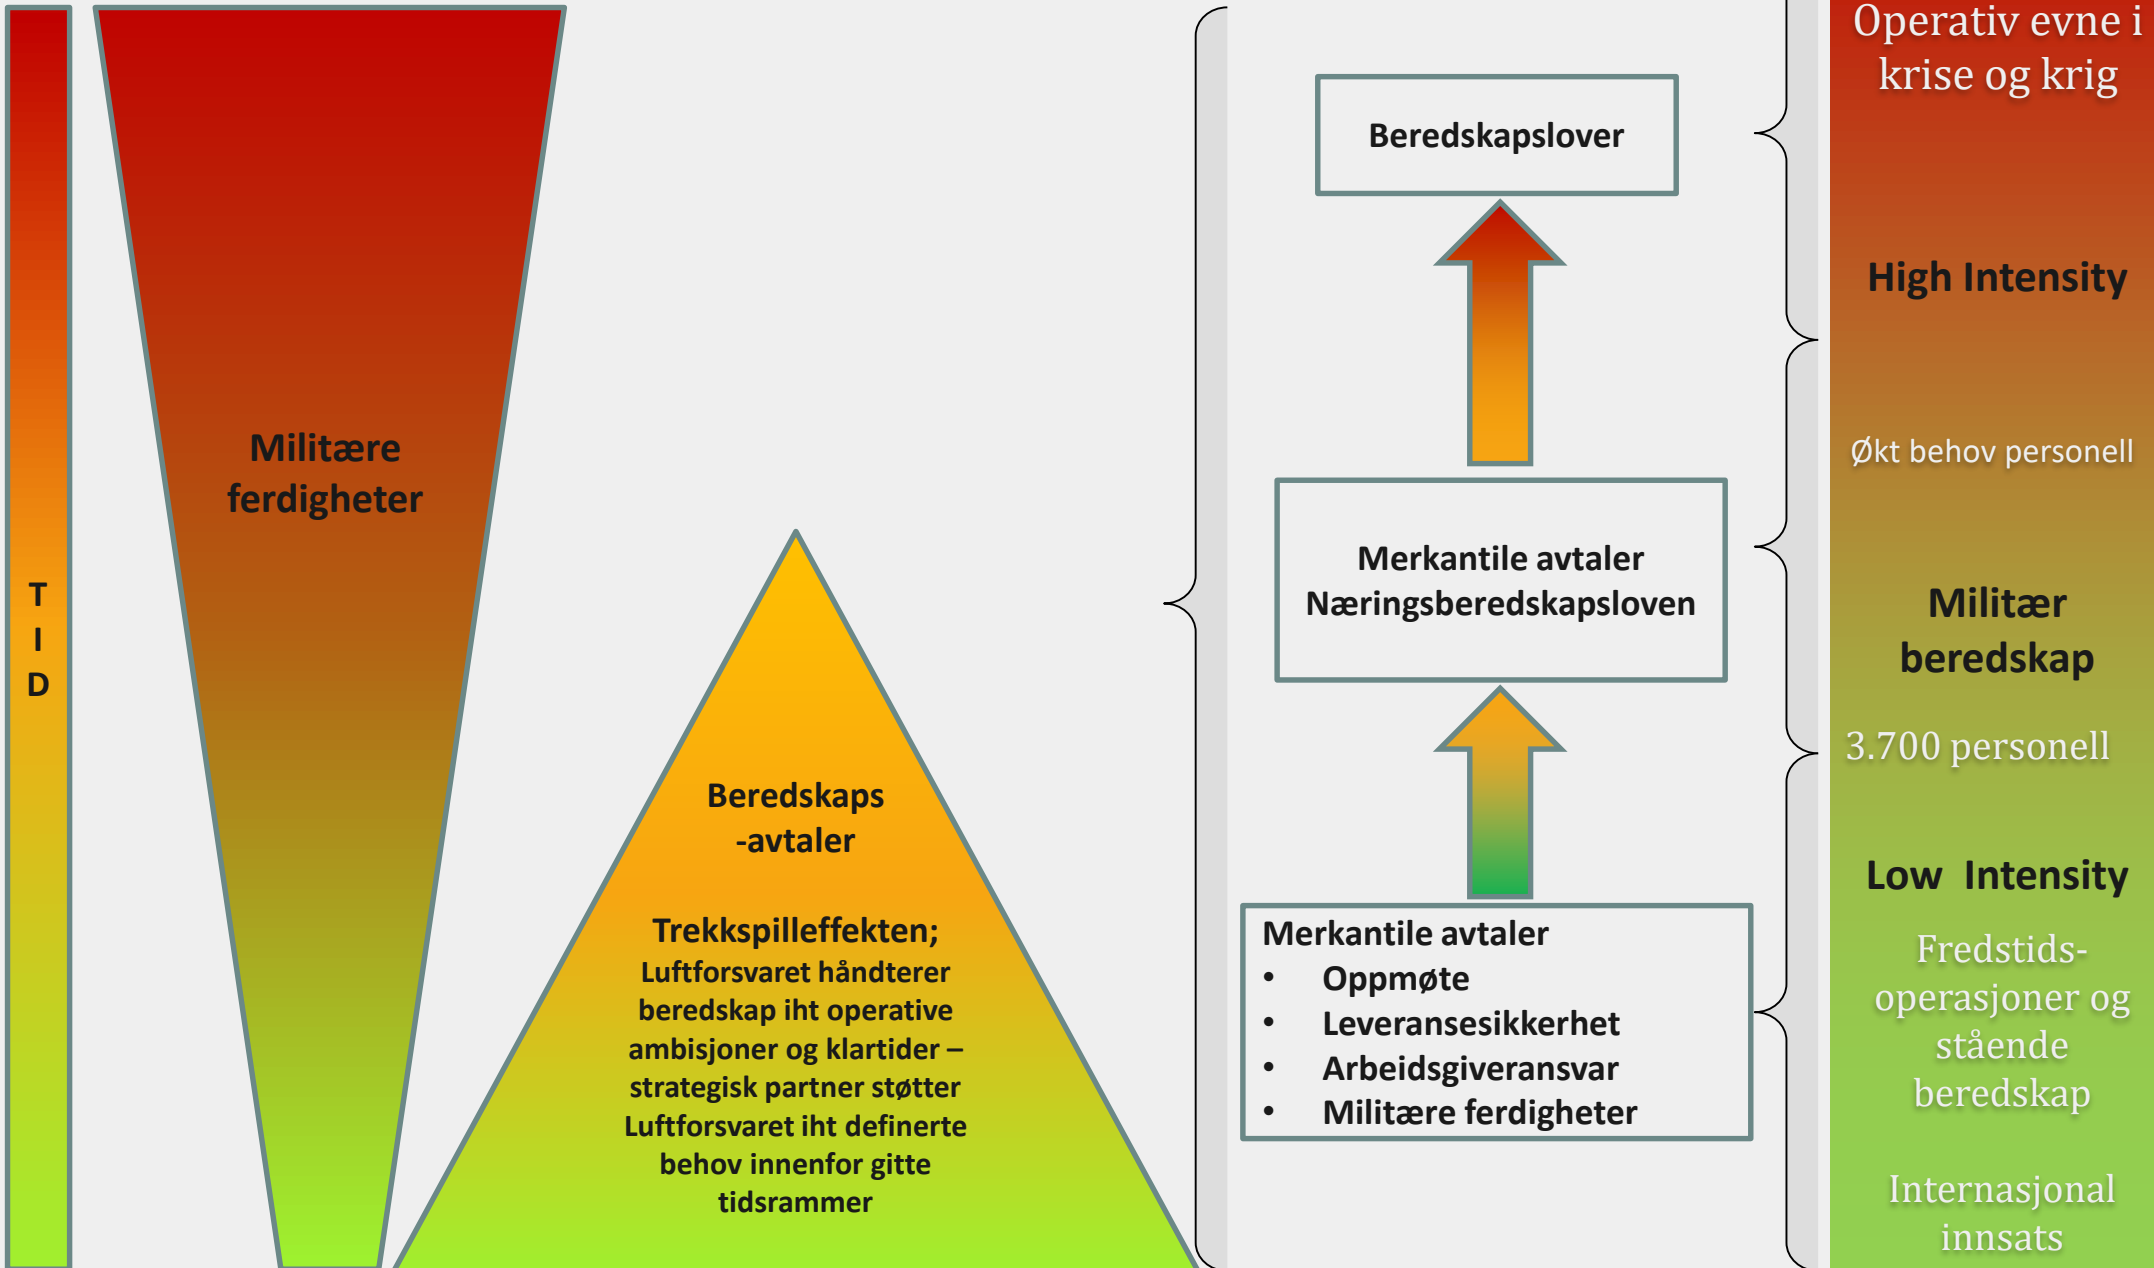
T
I
D

Militære ferdigheter

Beredskaps -avtaler

Trekkspilleffekten;
Luftforsvaret håndterer beredskap iht operative ambisjoner og klartider – strategisk partner støtter Luftforsvaret iht definerte behov innenfor gitte tidsrammer

Beredskapslover

Merkantile avtaler
Næringsberedskapsloven

Merkantile avtaler
• Oppmøte
• Leveransesikkerhet
• Arbeidsgiveransvar
• Militære ferdigheter

Operativ evne i krise og krig

High Intensity

Økt behov personell

Militær beredskap

3.700 personell

Low Intensity

Fredstids-operasjoner og stående beredskap

Internasjonal innsats